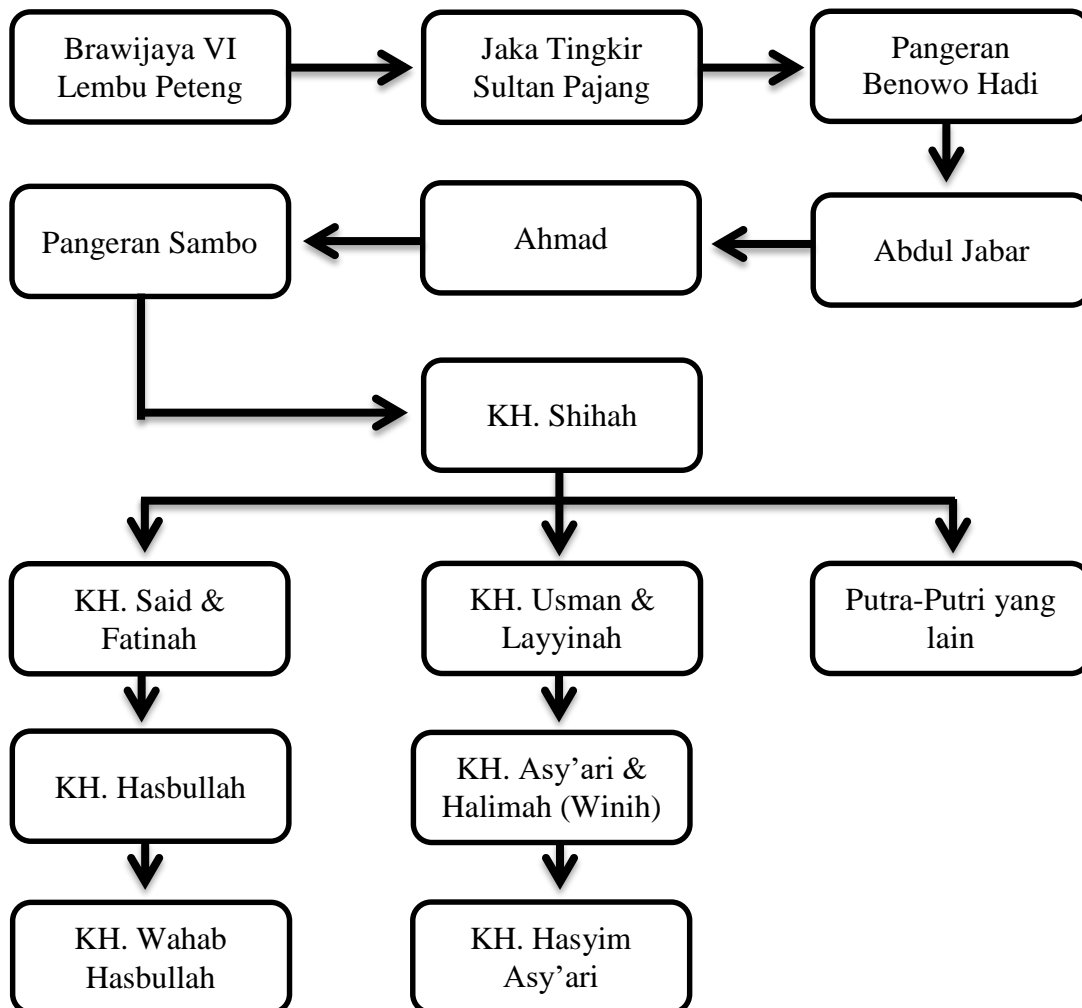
Brawijaya VI Lembu Peteng

Jaka Tingkir Sultan Pajang

Pangeran Benowo Hadi

Abdul Jabar

Ahmad

Pangeran Sambo

KH. Shihah

KH. Said & Fatinah

KH. Usman & Layyinah

Putra-Putri yang lain

KH. Hasbullah

KH. Asy’ari & Halimah (Winih)

KH. Wahab Hasbullah

KH. Hasyim Asy’ari